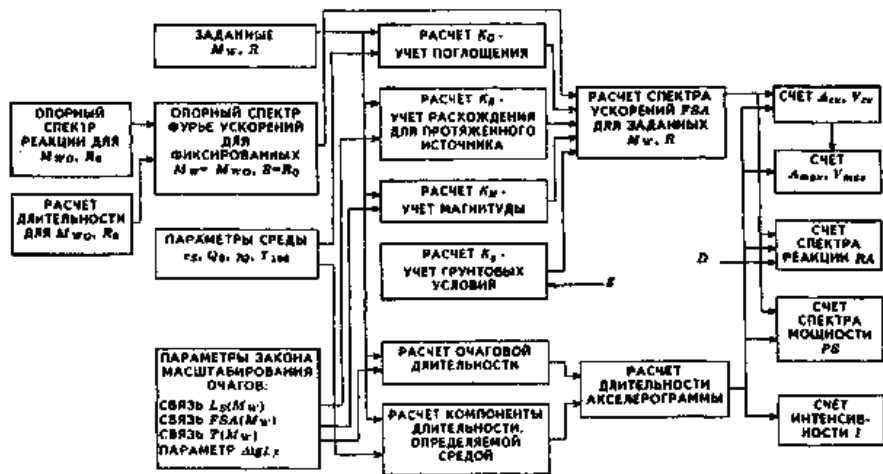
ЗАДАННЫЕ $M_W$, $R$

РАСЧЕТ $K_Q$ - УЧЕТ ПОГЛОЩЕНИЯ

ОПОРНЫЙ СПЕКТР РЕАКЦИИ ДЛЯ $M_{W0}$, $R_0$

ОПОРНЫЙ СПЕКТР ФУРЬЕ УСКОРЕНИЙ ДЛЯ ФИКСИРОВАННЫХ $M_W = M_{W0}$, $R = R_0$

РАСЧЕТ $K_R$ - УЧЕТ РАСХОЖДЕНИЯ ДЛЯ ПРОТЯЖЕННОГО ИСТОЧНИКА

РАСЧЕТ СПЕКТРА УСКОРЕНИЙ $FSA$ ДЛЯ ЗАДАННЫХ $M_W$, $R$

СЧЕТ $A_{ex}$, $V_{ex}$

СЧЕТ $A_{max}$, $V_{max}$

РАСЧЕТ ДЛИТЕЛЬНОСТИ ДЛЯ $M_{W0}$, $R_0$

РАСЧЕТ $K_M$ - УЧЕТ МАГНИТУДЫ

ПАРАМЕТРЫ СРЕДЫ $r_S$, $Q_0$, $\gamma_Q$, $T_{300}$

РАСЧЕТ $K_S$ - УЧЕТ ГРУНТОВЫХ УСЛОВИЙ

$S$

$D$

СЧЕТ СПЕКТРА РЕАКЦИИ $RA$

СЧЕТ СПЕКТРА МОЩНОСТИ $PS$

ПАРАМЕТРЫ ЗАКОНА МАСШТАБИРОВАНИЯ ОЧАГОВ:
СВЯЗЬ $L_S(M_W)$
СВЯЗЬ $FSA(M_W)$
СВЯЗЬ $T(M_W)$
ПАРАМЕТР $\Delta lgL_S$

РАСЧЕТ ОЧАГОВОЙ ДЛИТЕЛЬНОСТИ

РАСЧЕТ ДЛИТЕЛЬНОСТИ АКСЕЛЕРОГРАММЫ

РАСЧЕТ КОМПОНЕНТЫ ДЛИТЕЛЬНОСТИ, ОПРЕДЕЛЯЕМОЙ СРЕДОЙ

СЧЕТ ИНТЕНСИВНОСТИ $I$